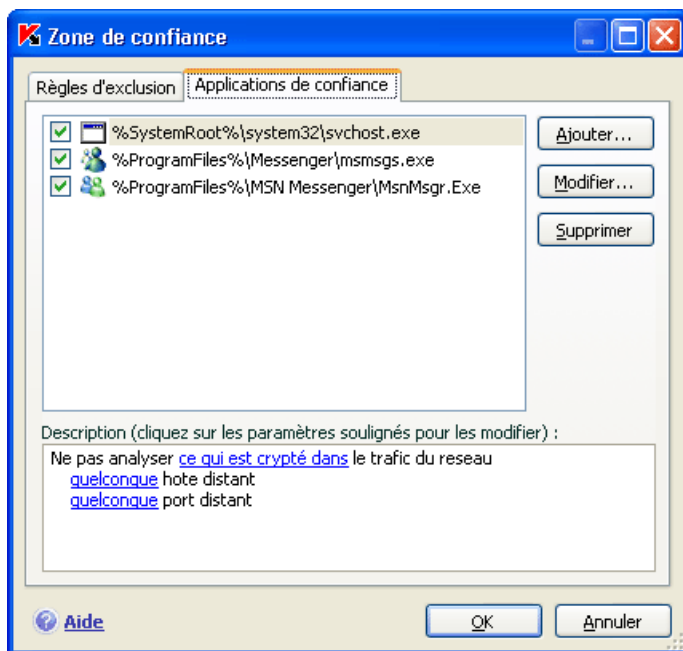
Zone de confiance

Règles d'exclusion | Applications de confiance

%SystemRoot%\system32\svchost.exe
%ProgramFiles%\Messenger\msmsgs.exe
%ProgramFiles%\MSN Messenger\MsnMsgr.Exe

Ajouter...
Modifier...
Supprimer

Description (cliquez sur les paramètres soulignés pour les modifier) :

Ne pas analyser ce qui est crypté dans le trafic du reseau
quelconque hote distant
quelconque port distant

Aide
OK
Annuler